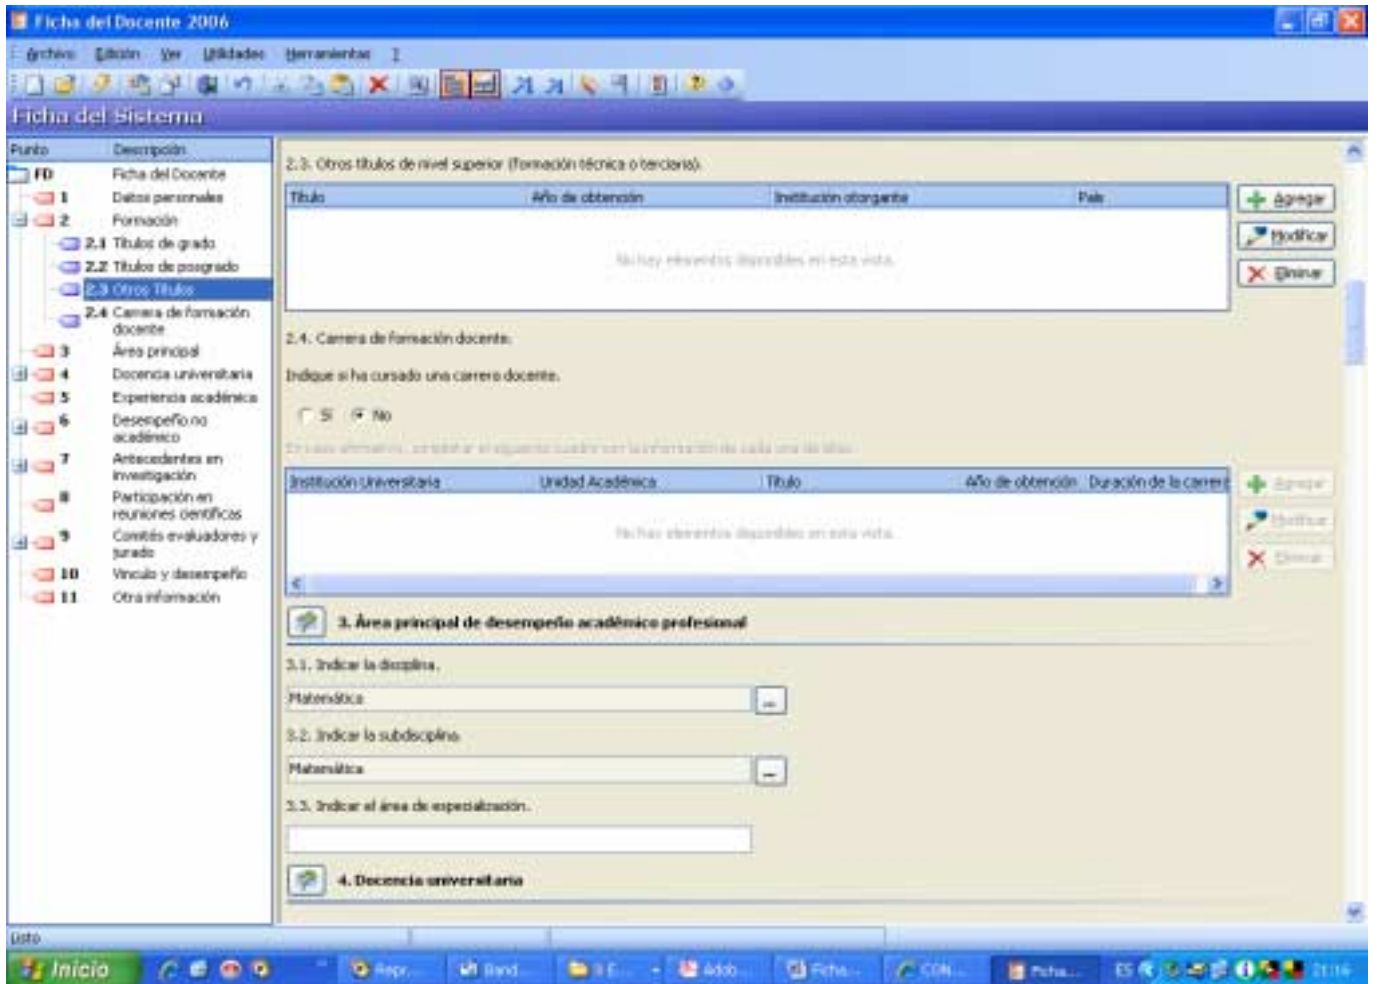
Ficha del Docente 2006

Archivo Edición Ver Utilidades Herramientas ?

Ficha del Sistema

| Punto | Descripción |
|---|---|
| FD | Ficha del Docente |
| 1 | Datos personales |
| 2 | Formación |
| 2.1 | Títulos de grado |
| 2.2 | Títulos de posgrado |
| 2.3 | Otros Títulos |
| 2.4 | Carrera de formación docente |
| 3 | Área principal |
| 4 | Docencia universitaria |
| 5 | Experiencia académica |
| 6 | Desempeño no académico |
| 7 | Antecedentes en investigación |
| 8 | Participación en reuniones científicas |
| 9 | Comités evaluadores y jurado |
| 10 | Vínculo y desempeño |
| 11 | Otra información |

2.3. Otros títulos de nivel superior (formación técnica o terciaria).

| Título | Año de obtención | Institución otorgante | País |
|---|---|---|---|

No hay elementos disponibles en esta vista.

Agregar
Modificar
Eliminar

2.4. Carrera de formación docente.

Indique si ha cursado una carrera docente.

Sí No

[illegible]

| Institución Universitaria | Unidad Académica | Título | Año de obtención | Duración de la carrera |
|---|---|---|---|---|

No hay elementos disponibles en esta vista.

Agregar
Modificar
Eliminar

3. Área principal de desempeño académico profesional

3.1. Indicar la disciplina.

Matemática

3.2. Indicar la subdisciplina.

Matemática

3.3. Indicar el área de especialización.

4. Docencia universitaria

Listo

Inicio Repr... Band... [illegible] Adob... Ficha... CON... Ficha... ES 21:16